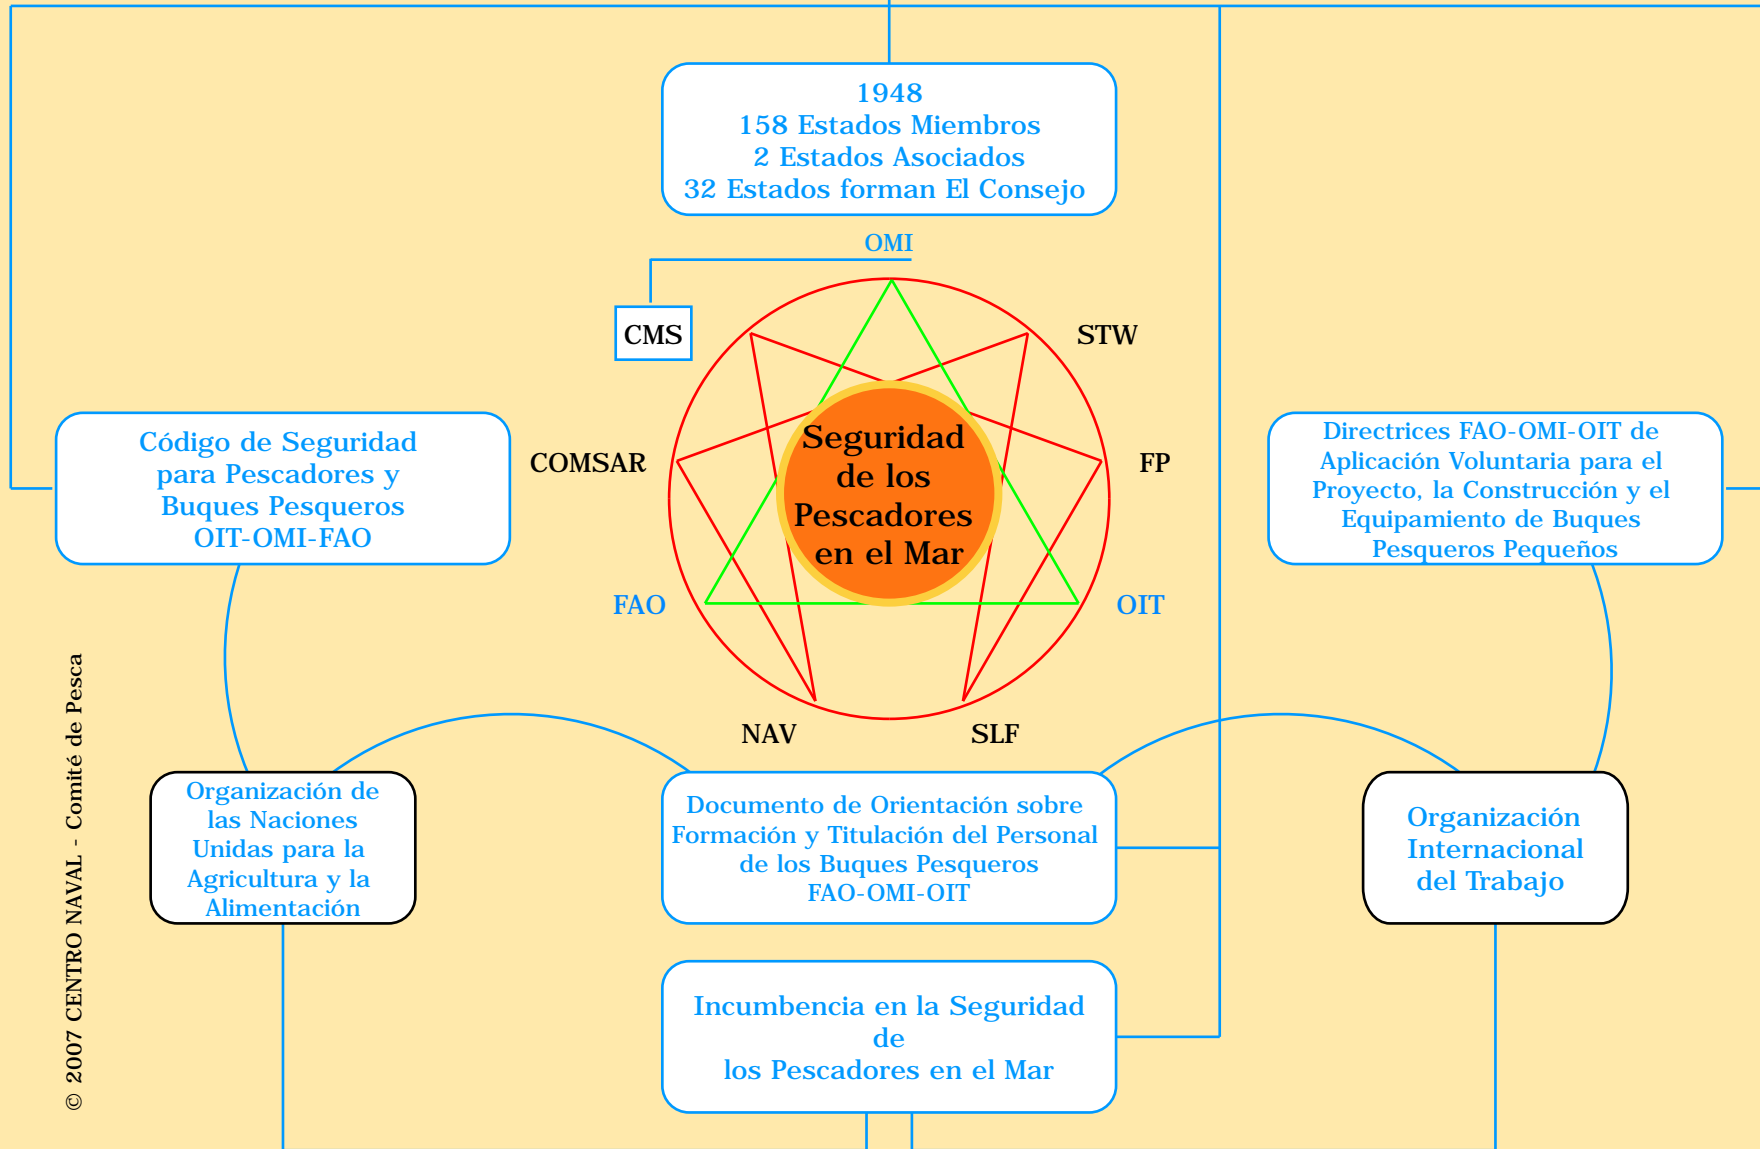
1948
158 Estados Miembros
2 Estados Asociados
32 Estados forman El Consejo

OMI

CMS

STW

Código de Seguridad para Pescadores y Buques Pesqueros OIT-OMI-FAO

COMSAR

Seguridad de los Pescadores en el Mar

FP

Directrices FAO-OMI-OIT de Aplicación Voluntaria para el Proyecto, la Construcción y el Equipamiento de Buques Pesqueros Pequeños

FAO

OIT

NAV

SLF

© 2007 CENTRO NAVAL - Comité de Pesca

Organización de las Naciones Unidas para la Agricultura y la Alimentación

Documento de Orientación sobre Formación y Titulación del Personal de los Buques Pesqueros FAO-OMI-OIT

Organización Internacional del Trabajo

Incumbencia en la Seguridad de los Pescadores en el Mar